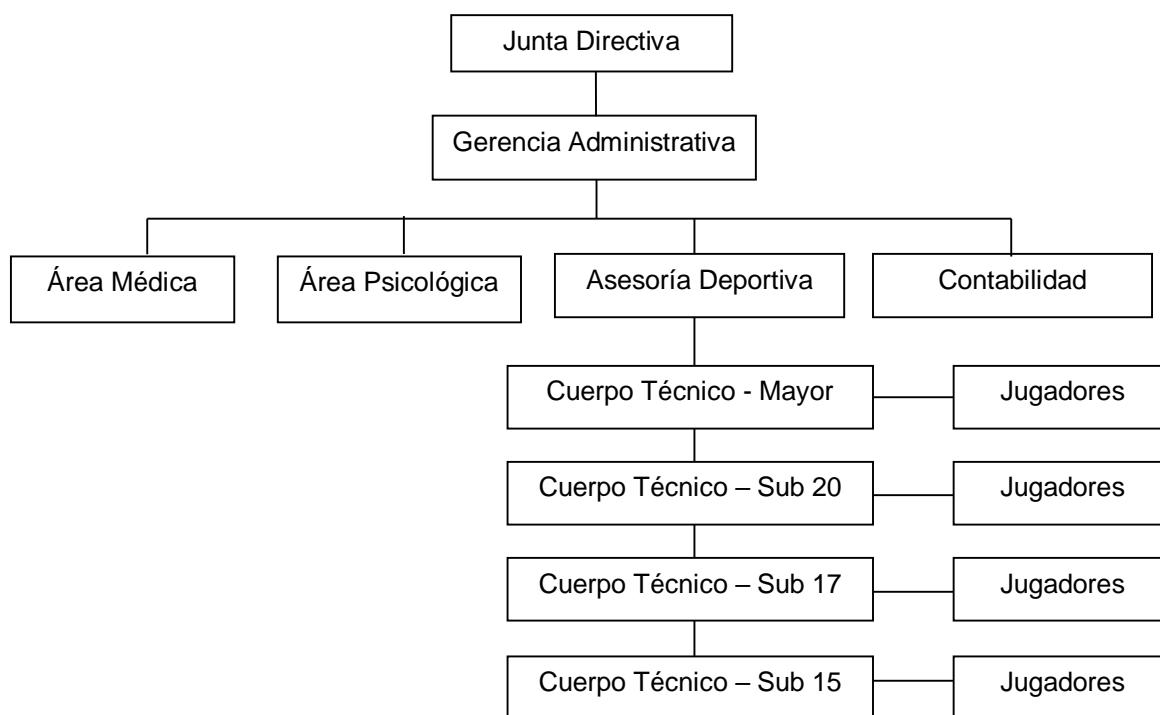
Junta Directiva

Gerencia Administrativa

Área Médica

Área Psicológica

Asesoría Deportiva

Contabilidad

Cuerpo Técnico - Mayor

Jugadores

Cuerpo Técnico – Sub 20

Jugadores

Cuerpo Técnico – Sub 17

Jugadores

Cuerpo Técnico – Sub 15

Jugadores